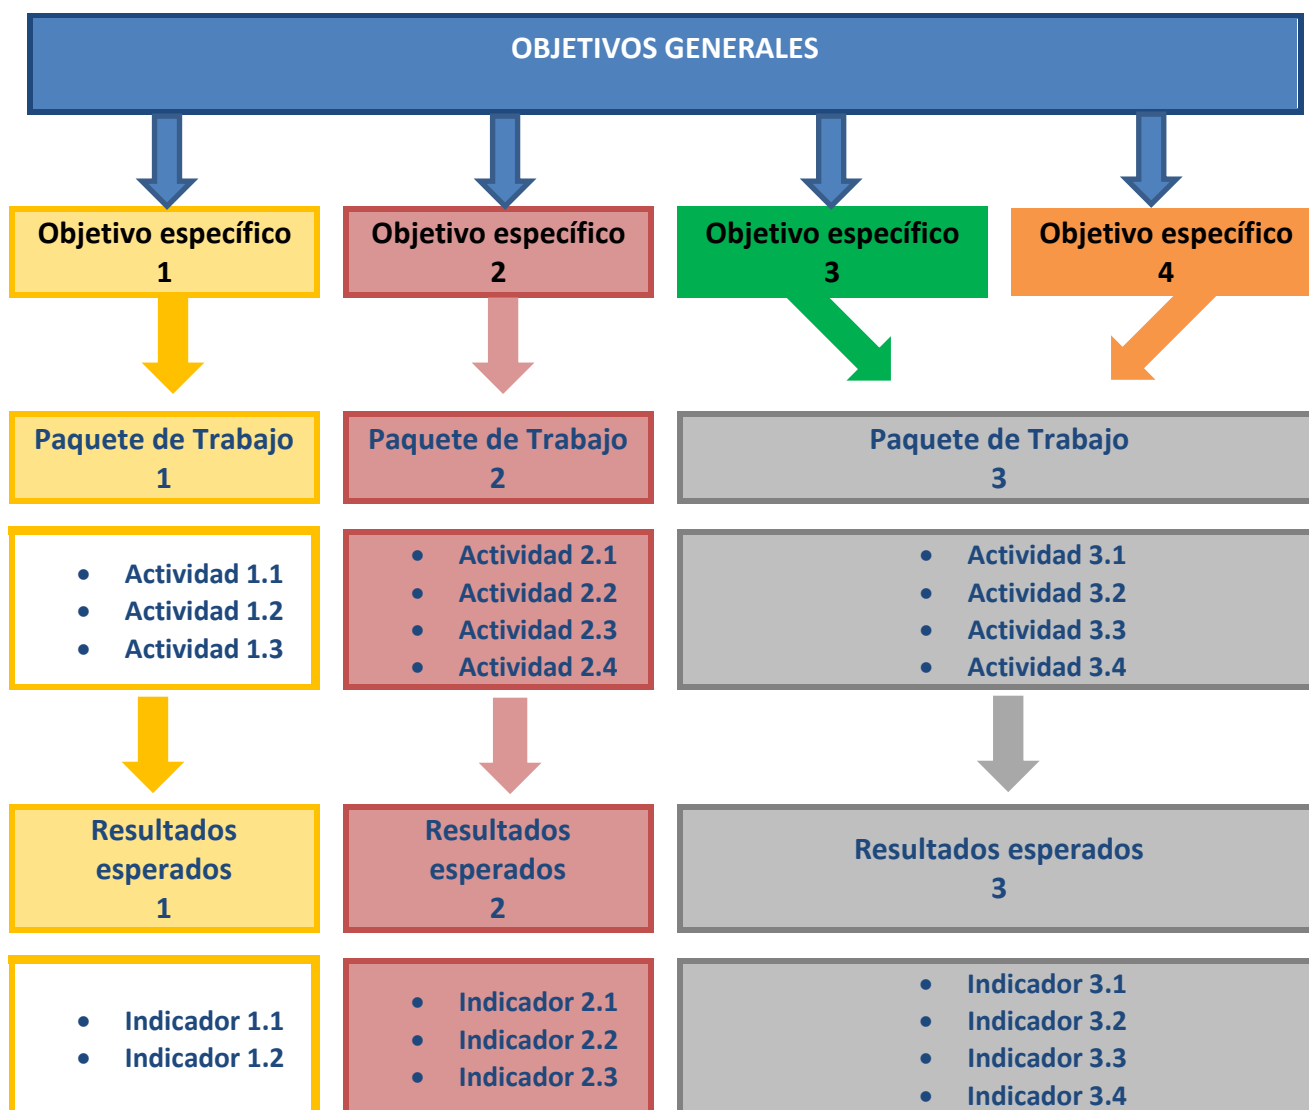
OBJETIVOS GENERALES

Objetivo específico 1

Objetivo específico 2

Objetivo específico 3

Objetivo específico 4

Paquete de Trabajo 1

Paquete de Trabajo 2

Paquete de Trabajo 3

- Actividad 1.1
- Actividad 1.2
- Actividad 1.3

- Actividad 2.1
- Actividad 2.2
- Actividad 2.3
- Actividad 2.4

- Actividad 3.1
- Actividad 3.2
- Actividad 3.3
- Actividad 3.4

Resultados esperados 1

Resultados esperados 2

Resultados esperados 3

- Indicador 1.1
- Indicador 1.2

- Indicador 2.1
- Indicador 2.2
- Indicador 2.3

- Indicador 3.1
- Indicador 3.2
- Indicador 3.3
- Indicador 3.4